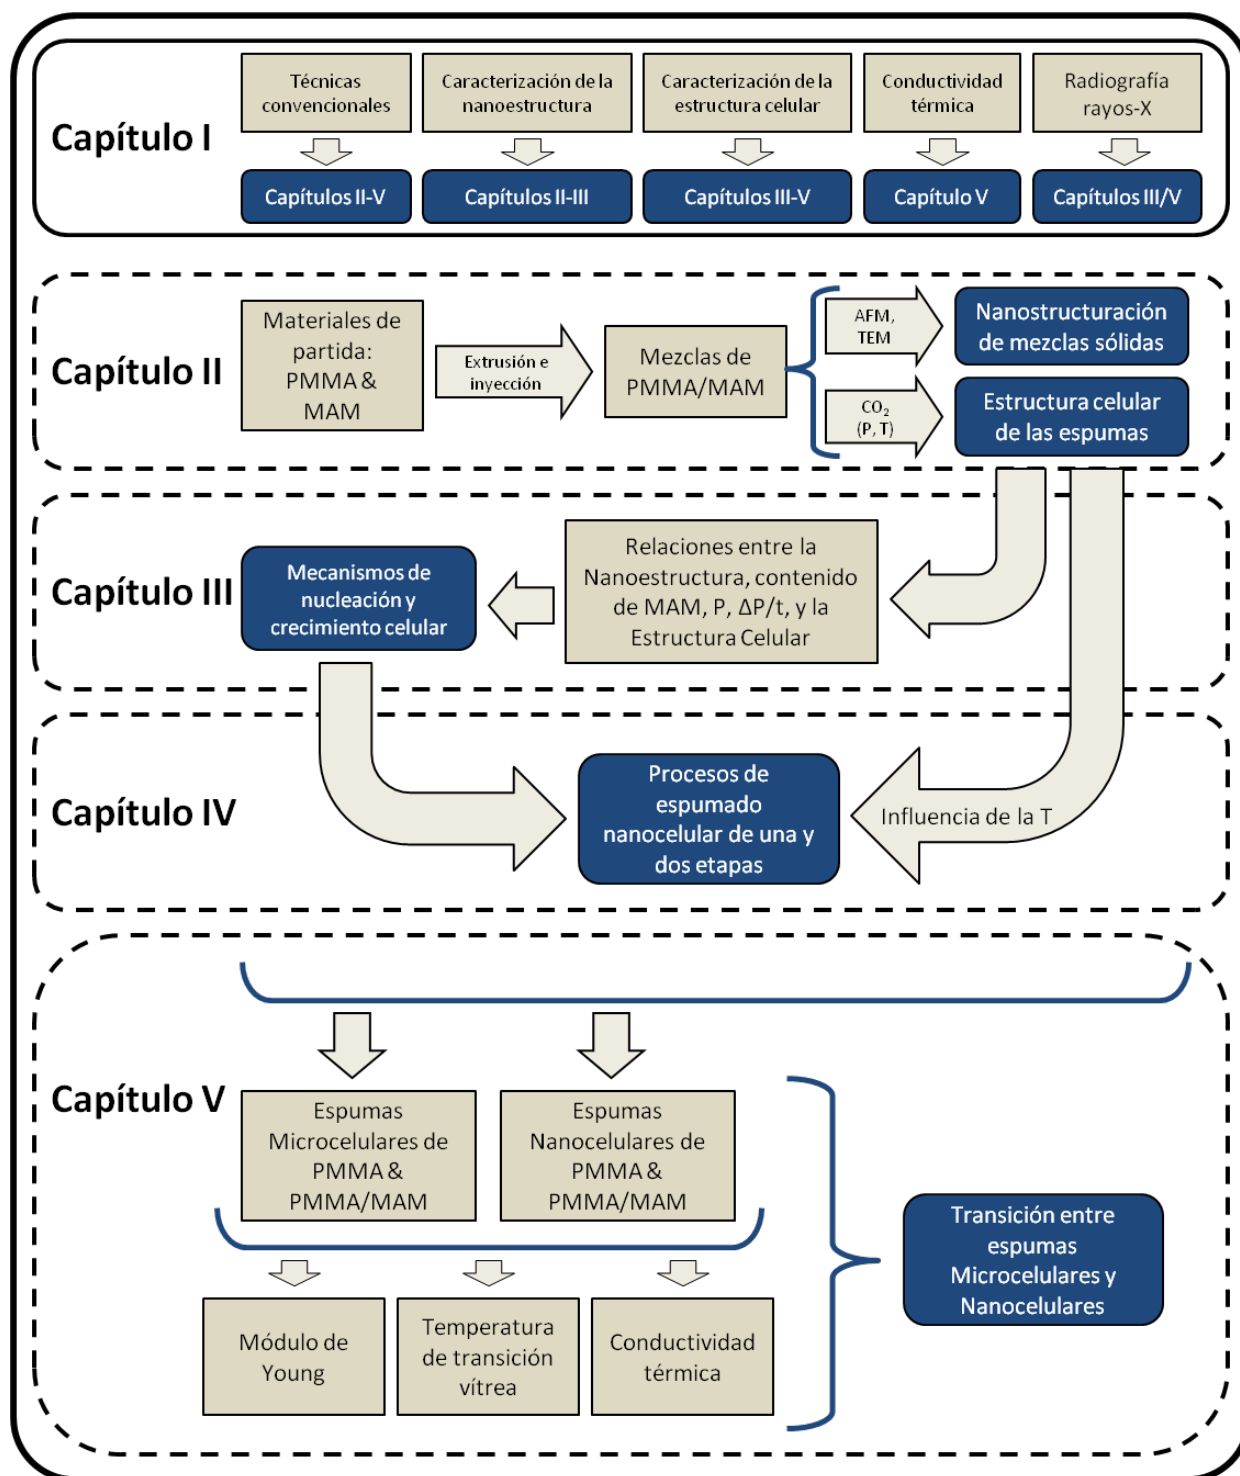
Capítulo I

Técnicas convencionales

Caracterización de la nanoestructura

Caracterización de la estructura celular

Conductividad térmica

Radiografía rayos-X

Capítulos II-V

Capítulos II-III

Capítulos III-V

Capítulo V

Capítulos III/V

Capítulo II

Materiales de partida: PMMA & MAM

Extrusión e inyección

Mezclas de PMMA/MAM

AFM, TEM

$CO_2$ (P, T)

Nanostructuración de mezclas sólidas

Estructura celular de las espumas

Capítulo III

Mecanismos de nucleación y crecimiento celular

Relaciones entre la Nanoestructura, contenido de MAM, P, ΔP/t, y la Estructura Celular

Capítulo IV

Procesos de espumado nanocelular de una y dos etapas

Influencia de la T

Capítulo V

Espumas Microcelulares de PMMA & PMMA/MAM

Espumas Nanocelulares de PMMA & PMMA/MAM

Módulo de Young

Temperatura de transición vítrea

Conductividad térmica

Transición entre espumas Microcelulares y Nanocelulares